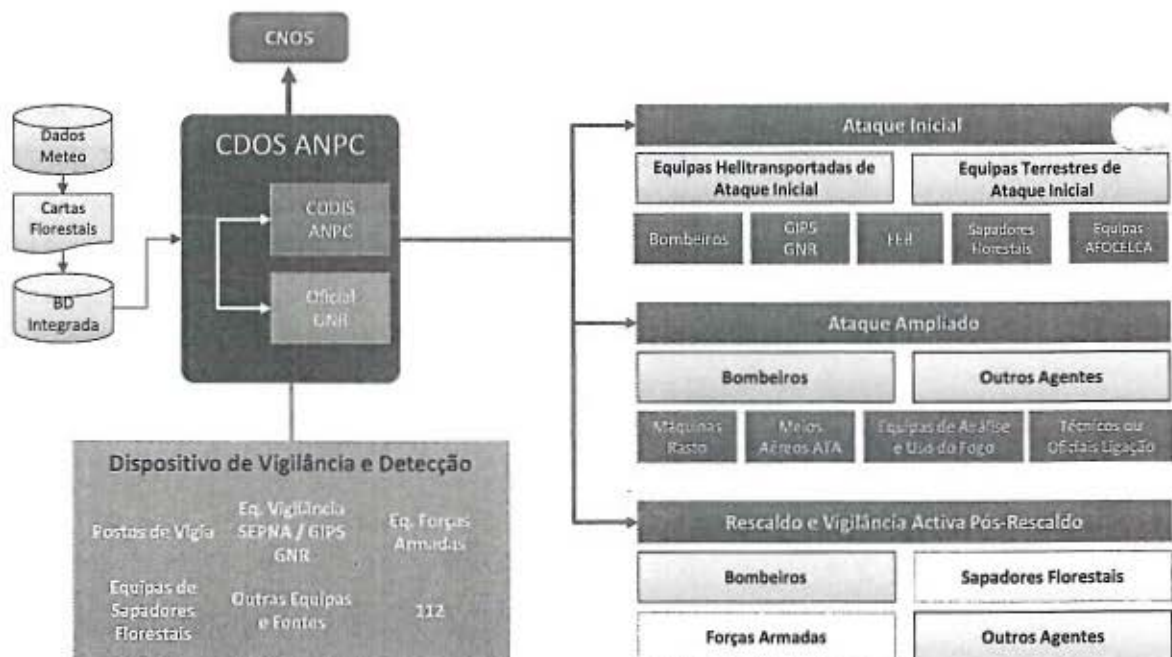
CNOS

Dados Meteo

Cartas Florestais

BD Integrada

CDOS ANPC

CODIS ANPC

Oficial GNR

Dispositivo de Vigilância e Detecção

Postos de Vigia

Eq. Vigilância SEPNA / GIPS GNR

Eq. Forças Armadas

Equipas de Sapadores Florestais

Outras Equipas e Fontes

112

Ataque Inicial

Equipas Helitransportadas de Ataque Inicial

Equipas Terrestres de Ataque Inicial

Bombeiros

GIPS GNR

FEB

Sapadores Florestais

Equipas AFOCELCA

Ataque Ampliado

Bombeiros

Outros Agentes

Máquinas Rasto

Meios Aéreos ATA

Equipas de Análise e Uso do Fogo

Técnicos ou Oficiais Ligação

Rescaldo e Vigilância Activa Pós-Rescaldo

Bombeiros

Sapadores Florestais

Forças Armadas

Outros Agentes